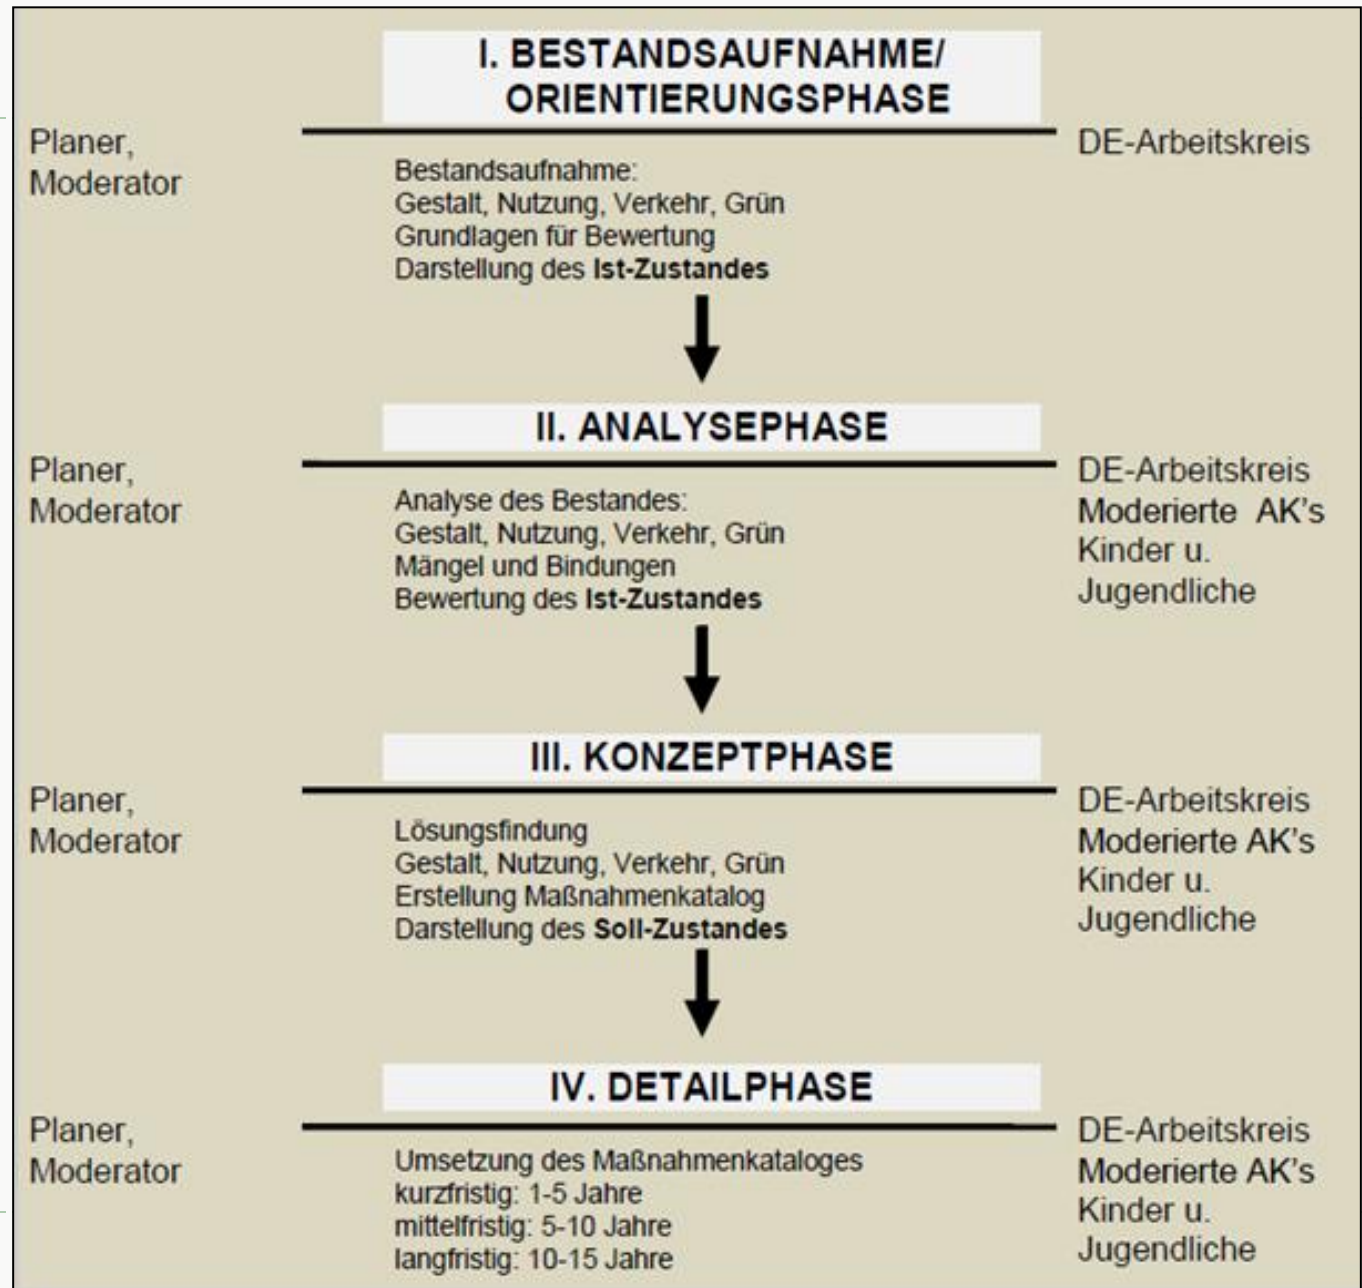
I. BESTANDSAUFNAHME/ ORIENTIERUNGSPHASE

Planer, Moderator

Bestandsaufnahme:
Gestalt, Nutzung, Verkehr, Grün
Grundlagen für Bewertung
Darstellung des **Ist-Zustandes**

DE-Arbeitskreis

II. ANALYSEPHASE

Planer, Moderator

Analyse des Bestandes:
Gestalt, Nutzung, Verkehr, Grün
Mängel und Bindungen
Bewertung des **Ist-Zustandes**

DE-Arbeitskreis
Moderierte AK's
Kinder u. Jugendliche

III. KONZEPTPHASE

Planer, Moderator

Lösungsfindung
Gestalt, Nutzung, Verkehr, Grün
Erstellung Maßnahmenkatalog
Darstellung des **Soll-Zustandes**

DE-Arbeitskreis
Moderierte AK's
Kinder u. Jugendliche

IV. DETAILPHASE

Planer, Moderator

Umsetzung des Maßnahmenkataloges
kurzfristig: 1-5 Jahre
mittelfristig: 5-10 Jahre
langfristig: 10-15 Jahre

DE-Arbeitskreis
Moderierte AK's
Kinder u. Jugendliche